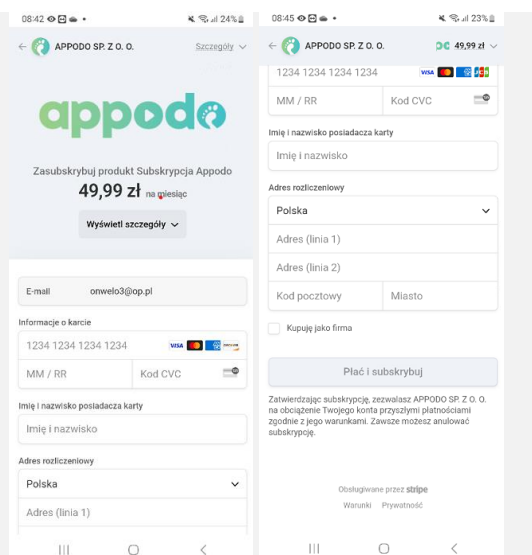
08:42 24%

APPODO SP. Z O. O.

Szczegóły

appodo

Zasubskrybuj produkt Subskrypcja Appodo

49,99 zł na miesiąc

Wyświetl szczegóły

E-mail onwelo3@op.pl

Informacje o karcie

1234 1234 1234 1234

VISA

MM / RR

Kod CVC

Imię i nazwisko posiadacza karty

Imię i nazwisko

Adres rozliczeniowy

Polska

Adres (linia 1)

08:45 23%

APPODO SP. Z O. O.

49,99 zł

1234 1234 1234 1234

VISA

MM / RR

Kod CVC

Imię i nazwisko posiadacza karty

Imię i nazwisko

Adres rozliczeniowy

Polska

Adres (linia 1)

Adres (linia 2)

Kod pocztowy

Miasto

Kupuję jako firma

Płać i subskrybuj

Zatwierdzając subskrypcję, zezwalasz APPODO SP. Z O. O. na obciążenie Twojego konta przyszłymi płatnościami zgodnie z jego warunkami. Zawsze możesz anulować subskrypcję.

Obsługiwane przez stripe

Warunki Prywatność